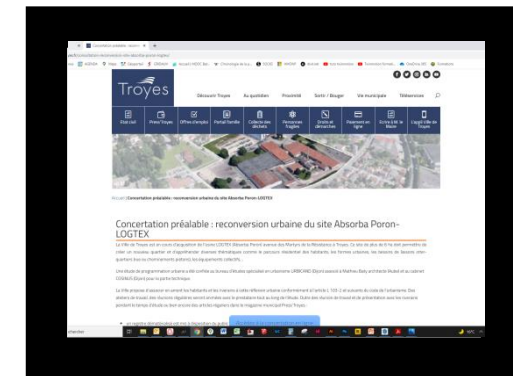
Troyes

Découvrir Troyes
Au quotidien
Proximité
Sortir / Bouger
Vie municipale
Télévision

État civil
Prévoi'Troyes
Offres d'emploi
Portail famille
Collecte des déchets
Personnes fragiles
Droits et démarches
Paiement en ligne
Écrire à M. le Maire
L'appli Ville de Troyes

Accueil / Concertation préalable : reconversion urbaine du site Absorba Poron-LOGTEX

Concertation préalable : reconversion urbaine du site Absorba Poron-LOGTEX

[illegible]